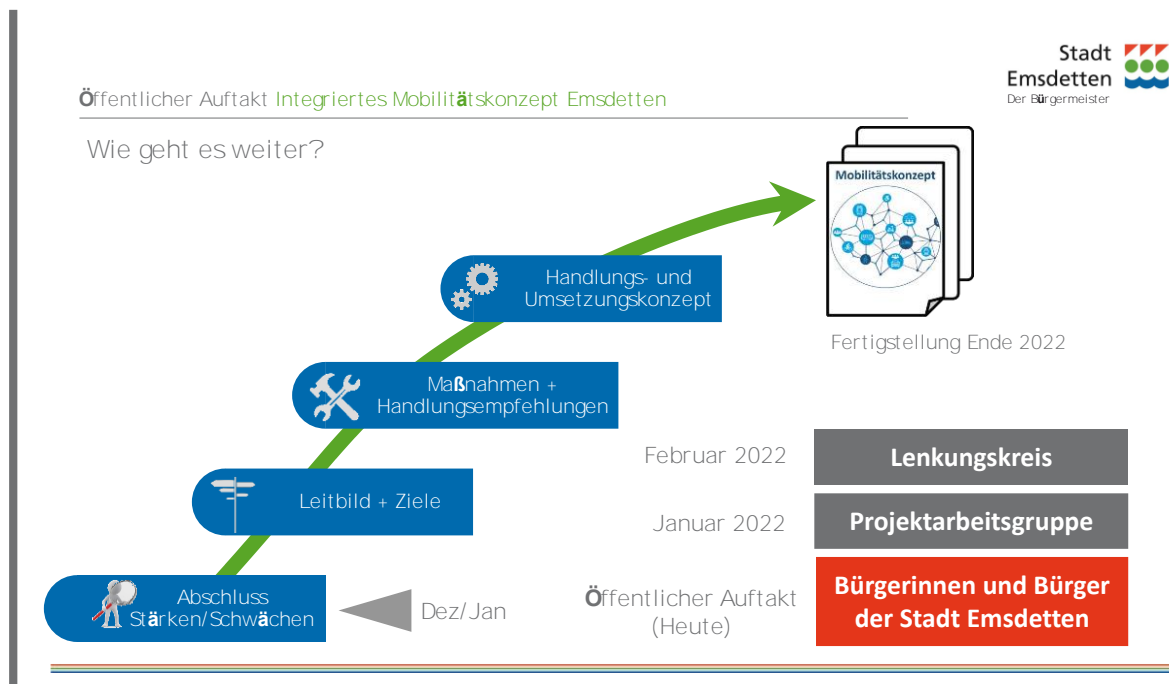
Stadt Emsdetten
Der Bürgermeister

Öffentlicher Auftakt Integriertes Mobilitätskonzept Emsdetten

Wie geht es weiter?

Mobilitätskonzept

Fertigstellung Ende 2022

Handlungs- und Umsetzungskonzept

Maßnahmen + Handlungsempfehlungen

Leitbild + Ziele

Abschluss Stärken/Schwächen

Dez/Jan

Februar 2022

Lenkungskreis

Januar 2022

Projektarbeitsgruppe

Öffentlicher Auftakt (Heute)

Bürgerinnen und Bürger der Stadt Emsdetten